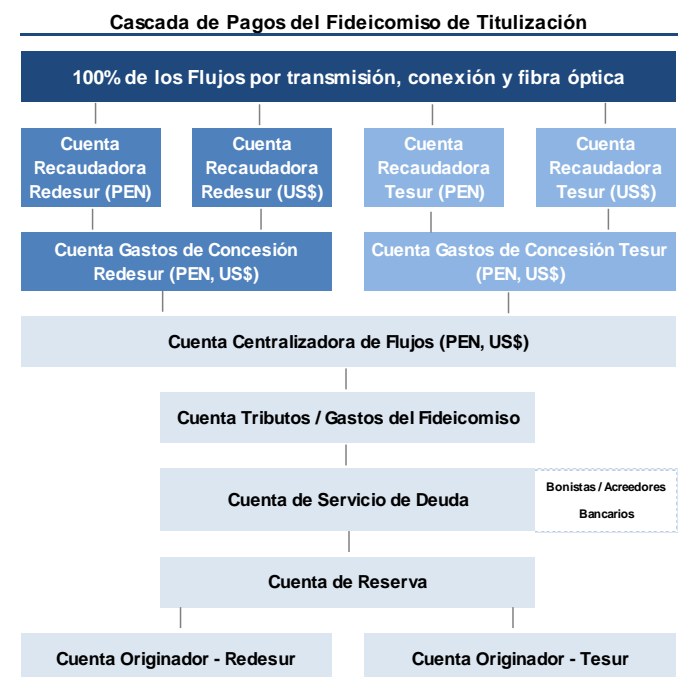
Cascada de Pagos del Fideicomiso de Titulización

100% de los Flujos por transmisión, conexión y fibra óptica

Cuenta Recaudadora Redesur (PEN)

Cuenta Recaudadora Redesur (US$)

Cuenta Recaudadora Tesur (PEN)

Cuenta Recaudadora Tesur (US$)

Cuenta Gastos de Concesión Redesur (PEN, US$)

Cuenta Gastos de Concesión Tesur (PEN, US$)

Cuenta Centralizadora de Flujos (PEN, US$)

Cuenta Tributos / Gastos del Fideicomiso

Cuenta de Servicio de Deuda

Bonistas / Acreedores Bancarios

Cuenta de Reserva

Cuenta Originador - Redesur

Cuenta Originador - Tesur